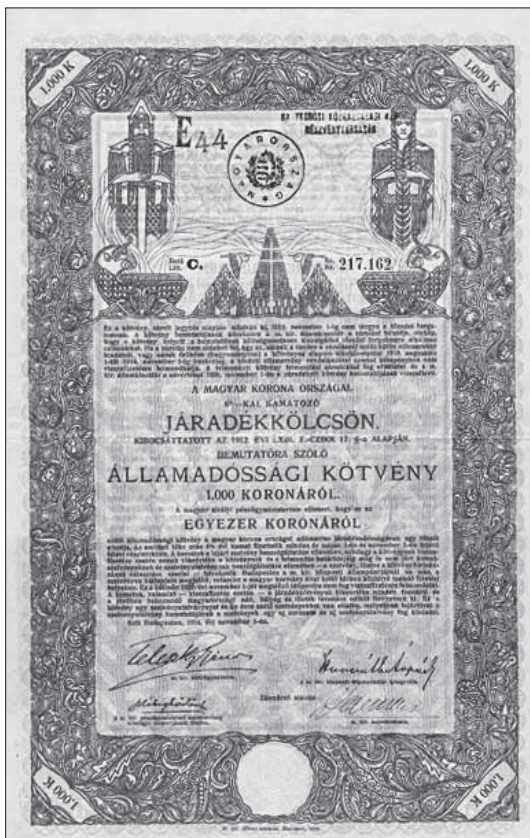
1.000 K

1.000 K

E44

MAGYARORSZÁG

Sorozat Lit. C.

Sz. No. 217.162

A MAGYAR KORONA ORSZÁGAI

6%-KAL KAMATOZÓ

JÁRADÉKKÖLCSÖN.

KIBOCSÁTTATOTT AZ 1912. ÉVI LXVI. T.-CIKK 17. §-a ALAPJÁN.

BEMUTATÓRA SZÓLÓ

ÁLLAMADÓSSÁGI KÖTVÉNY

1.000 KORONÁRÓL.

EGYEZER KORONÁRÓL

Kelt Budapesten, 1914. évi november 1-én.

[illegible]

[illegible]

1.000 K

1.000 K